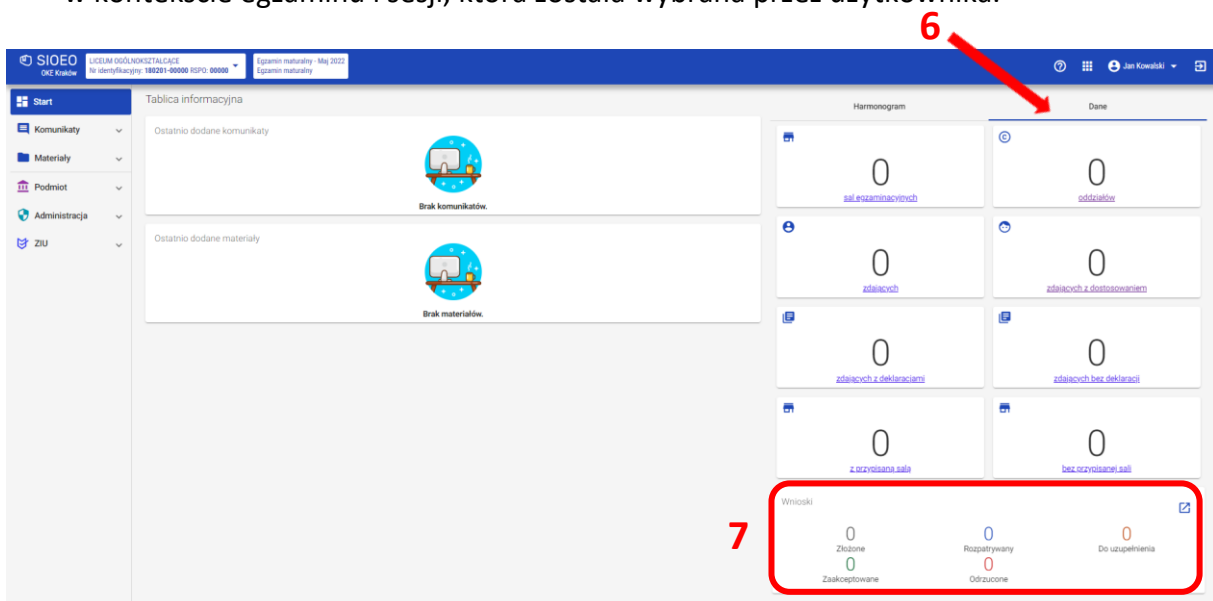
w kontekście egzaminu i sesji, która została wybrana przez użytkownika.

6

SIOEO
OKE Kraków

LICEUM OGÓLNOKSZTAŁCĄCE
Nr identyfikacyjny: 180201-00000 RSPO: 00000

Egzamin maturalny - Maj 2022
Egzamin maturalny

Jan Kowalski

Start
Komunikaty
Materiały
Podmiot
Administracja
ZIU

Tablica informacyjna

Ostatnio dodane komunikaty

Brak komunikatów.

Ostatnio dodane materiały

Brak materiałów.

Harmonogram

Dane

0
sal egzaminacyjnych

0
oddziałów

0
zdających

0
zdających z dostosowaniem

0
zdających z deklaracjami

0
zdających bez deklaracji

0
z przypisaną salą

0
bez przypisanej sali

Wnioski

7

0
Złożone

0
Rozpatrywany

0
Do uzupełnienia

0
Zaakceptowane

0
Odrzucone